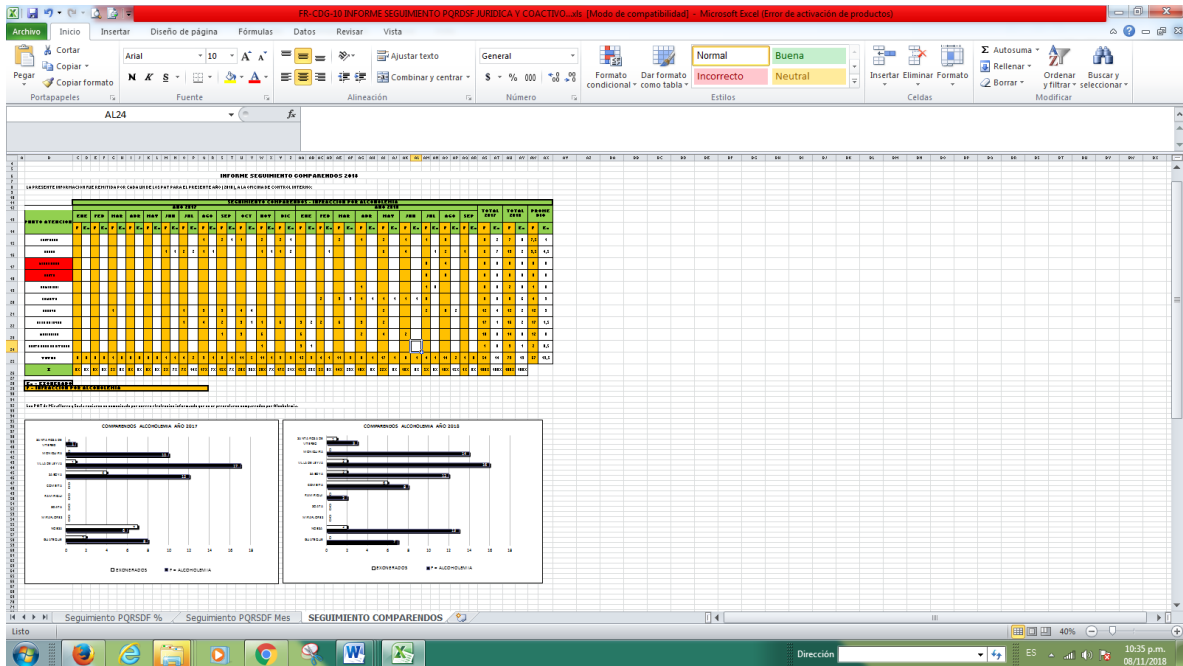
FR-CDG-10 INFORME SEGUIMIENTO PQRDSF JURIDICA Y COACTIVO...xls [Modo de compatibilidad] - Microsoft Excel (Error de activación de productos)

Archivo Inicio Insertar Diseño de página Fórmulas Datos Revisar Vista

Cortar
Copiar
Pegar Copiar formato
Portapapeles

Arial 10
N K S
Fuente

Ajustar texto
Combinar y centrar
Alineación

General
$ % 000
Número

Formato condicional Dar formato como tabla
Normal Buena
Incorrecto Neutral
Estilos

Insertar Eliminar Formato
Celdas

Autosuma
Rellenar
Borrar
Ordenar y filtrar Buscar y seleccionar
Modificar

AL24

INFORME SEGUIMIENTO COMPARENDOS 2018

LA PRESENTE INFORMACION FUE REMITIDA POR CADA UNO DE LOS PAT PARA EL PRESENTE AÑO (2018), A LA OFICINA DE CONTROL INTERNO:

SEGUIMIENTO COMPARENDOS INFRACCION POR ALCOHOLEMIA

AÑO 2017 AÑO 2018

PUNTO ATENCION ENE FEB MAR ABR MAY JUN JUL AGO SEP OCT NOV DIC ENE FEB MAR ABR MAY JUN JUL AGO SEP TOTAL 2017 TOTAL 2018 PROMEDIO

E- = EXONERADO
F = INFRACCION POR ALCOHOLEMIA

COMPARENDOS ALCOHOLEMIA AÑO 2017

0 2 4 6 8 10 12 14 16 18

EXONERADOS F= ALCOHOLEMIA

COMPARENDOS ALCOHOLEMIA AÑO 2018

0 2 4 6 8 10 12 14 16 18

EXONERADOS F= ALCOHOLEMIA

Seguimiento PQRSDF % Seguimiento PQRSDF Mes SEGUIMIENTO COMPARENDOS

Listo 40%

Dirección

ES 10:35 p.m. 08/11/2018